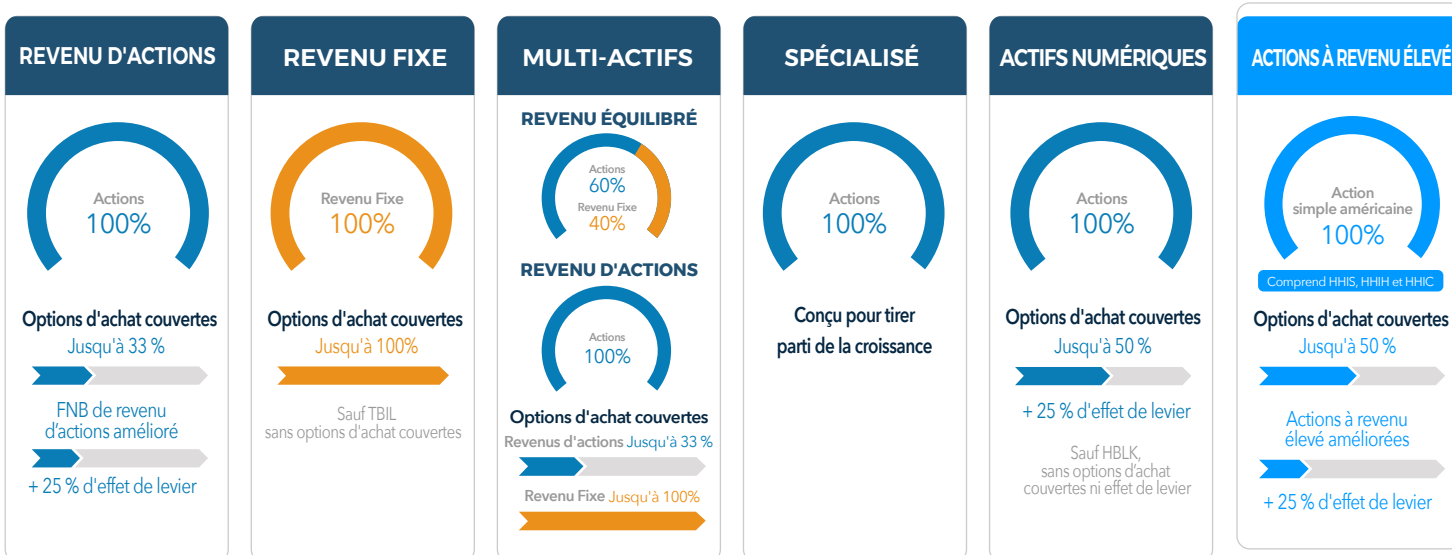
REVENU D'ACTIONS

Actions
100%

Options d'achat couvertes
Jusqu'à 33 %

FNB de revenu d'actions amélioré

+ 25 % d'effet de levier

REVENU FIXE

Revenu Fixe
100%

Options d'achat couvertes
Jusqu'à 100%

Sauf TBIL
sans options d'achat couvertes

MULTI-ACTIFS

REVENU ÉQUILIBRÉ

Actions
60%
Revenu Fixe
40%

REVENU D'ACTIONS

Actions
100%

Options d'achat couvertes
Revenus d'actions Jusqu'à 33 %

Revenu Fixe Jusqu'à 100%

SPÉCIALISÉ

Actions
100%

Conçu pour tirer parti de la croissance

ACTIFS NUMÉRIQUES

Actions
100%

Options d'achat couvertes
Jusqu'à 50 %

+ 25 % d'effet de levier

Sauf HBLK,
sans options d'achat couvertes ni effet de levier

ACTIONS À REVENU ÉLEVÉ

Action
simple américaine
100%

Comprend HHIS, HHIH et HHIC

Options d'achat couvertes
Jusqu'à 50 %

Actions à revenu élevé améliorées

+ 25 % d'effet de levier